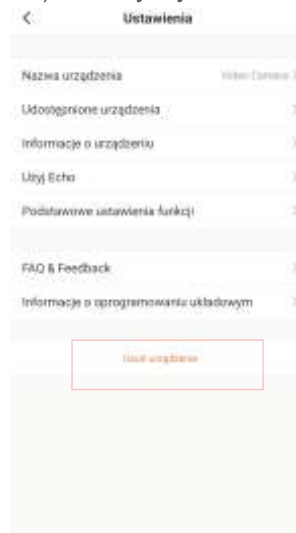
<
Ustawienia

Nazwa urządzenia
Video Camera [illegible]

Udostępnione urządzenia

Informacje o urządzeniu

Użyj Echo

Podstawowe ustawienia funkcji

FAQ & Feedback

Informacje o oprogramowaniu układowym

Usuń urządzenie